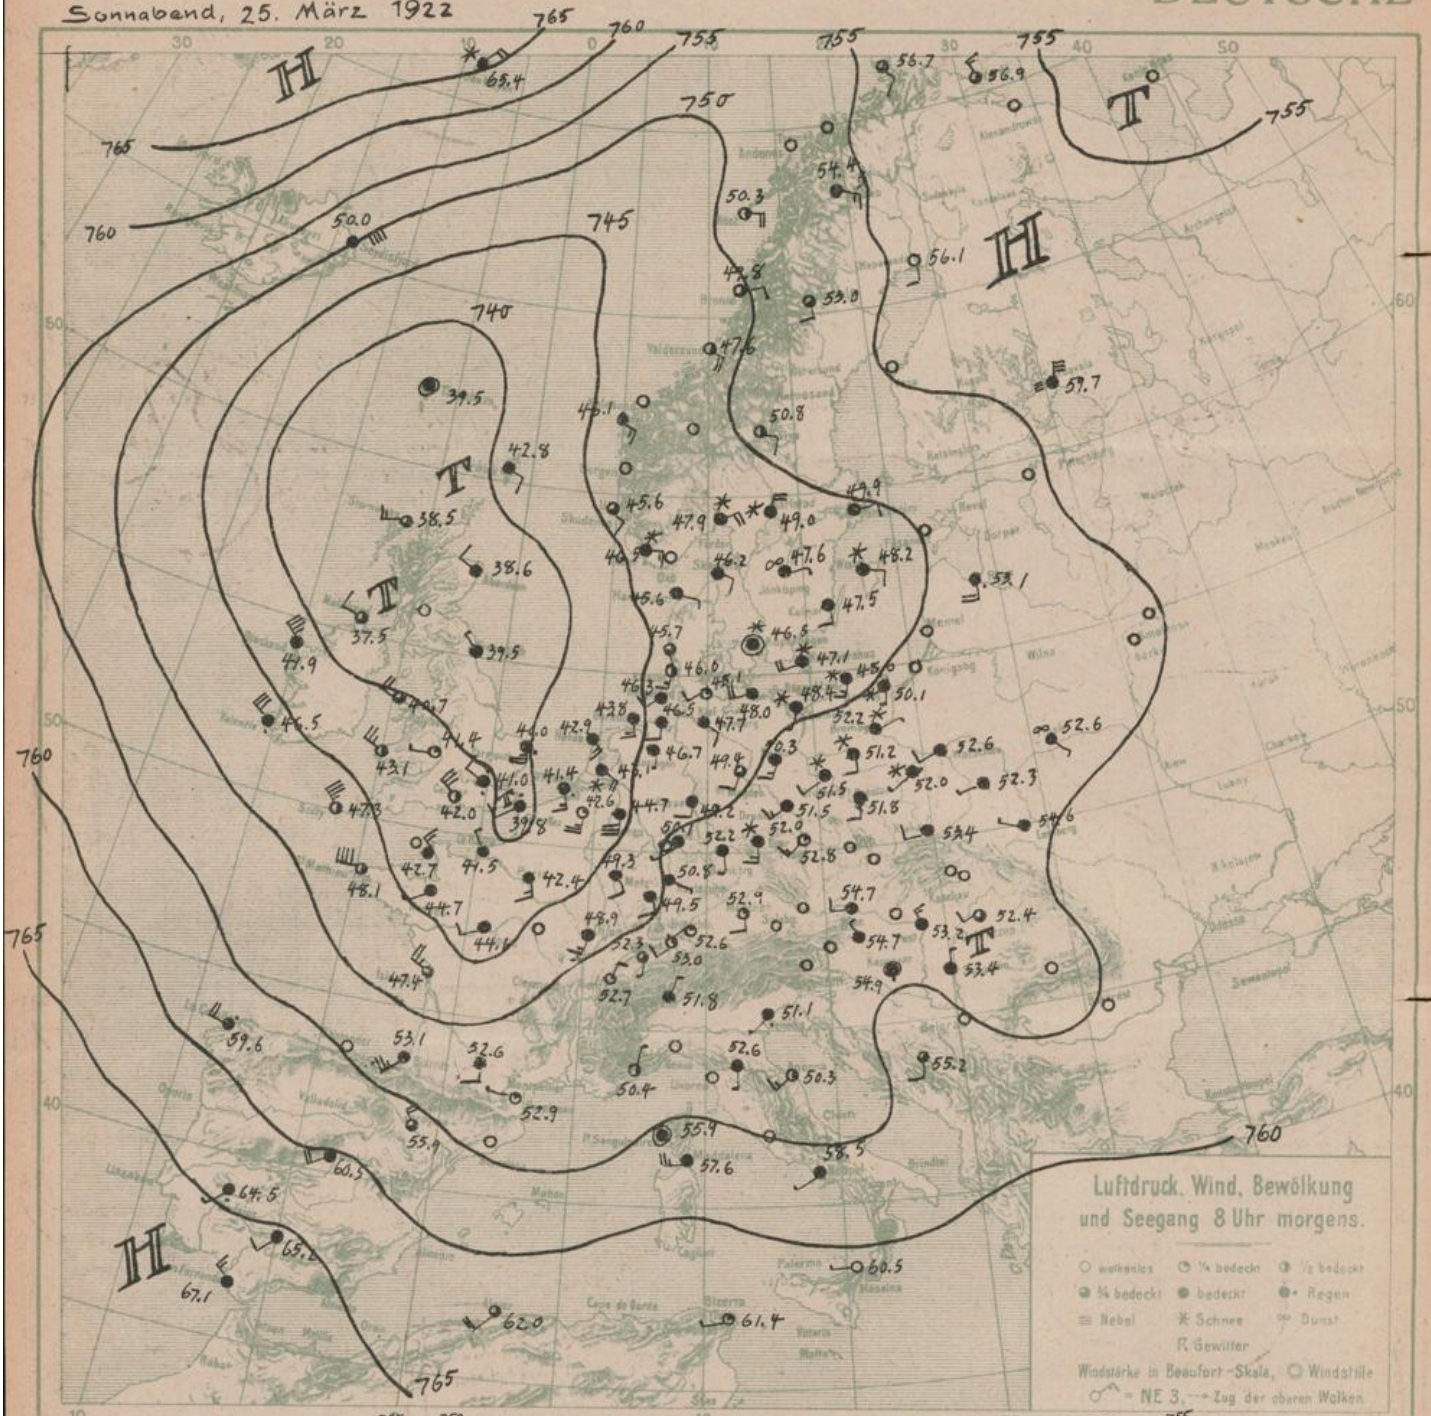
Sonnabend, 25. März 1922

DEUTSCHE

765 760 755 755 755 750 745 740 765 760 760 765 760 765 755

30 20 10 0 30 40 50 60 50 40

H H H T T T T T

65.4 56.7 56.9 54.4 50.3 56.1 50.0 47.8 53.0 47.6 59.7 39.5 46.1 50.8 42.8 45.6 47.9 49.0 49.9 38.5 46.9 46.2 47.6 48.2 38.6 53.1 45.6 47.5 37.5 45.7 46.5 47.9 46.0 47.1 45.6 46.3 45.1 50.1 40.7 43.8 46.5 48.0 48.4 52.6 46.5 41.4 46.0 42.9 47.7 52.2 43.1 46.7 49.8 50.3 51.2 52.6 41.0 41.4 43.1 52.0 52.3 47.3 42.0 39.8 42.6 44.7 49.2 51.5 51.8 54.6 50.1 52.2 52.0 53.4 42.7 41.5 42.4 49.3 50.8 52.8 48.1 44.7 49.5 52.9 54.7 52.4 48.9 44.8 54.7 53.2 52.3 52.6 53.0 53.4 47.4 52.7 51.8 54.9 59.6 53.1 52.6 51.1 52.6 55.2 50.4 50.3 52.9 55.9 55.9 60.5 57.6 58.5 64.5 65.2 67.1 60.5 62.0 61.4

Luftdruck, Wind, Bewölkung und Seegang 8 Uhr morgens.

wolkenlos ¼ bedeckt ½ bedeckt ¾ bedeckt bedeckt Regen Nebel Schnee Dunst Gewitter

Windstärke in Beaufort-Skala, Windstille

= NE 3, → Zug der oberen Wolken